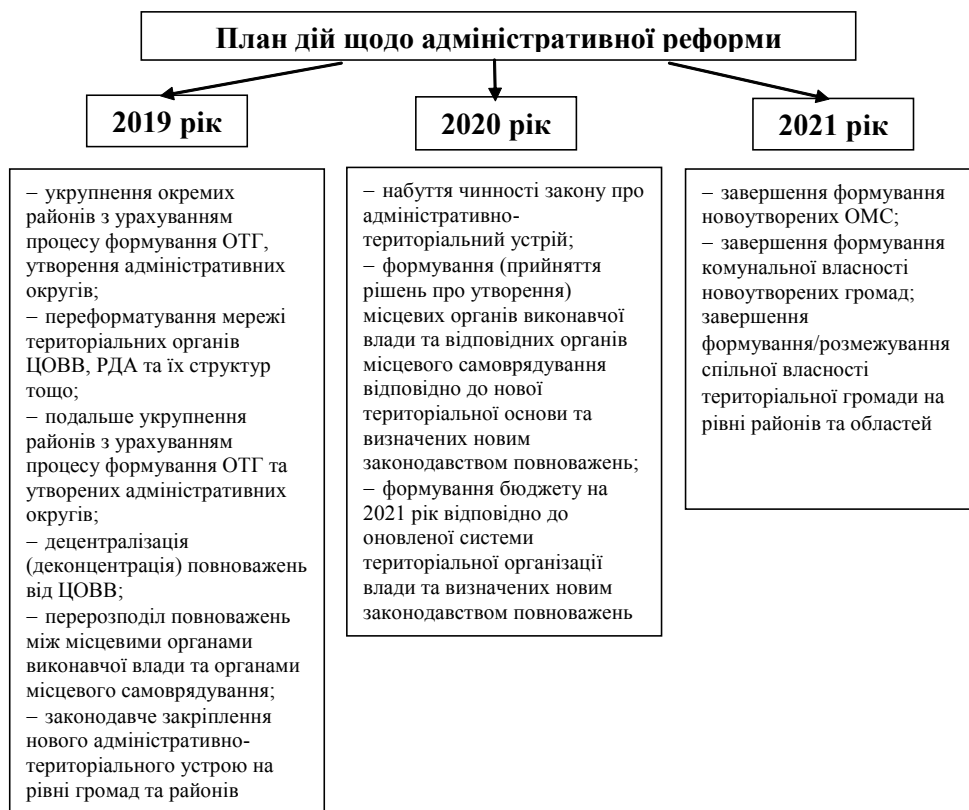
План дій щодо адміністративної реформи

2019 рік

– укрупнення окремих районів з урахуванням процесу формування ОТГ, утворення адміністративних округів;
– переформатування мережі територіальних органів ЦОВВ, РДА та їх структур тощо;
– подальше укрупнення районів з урахуванням процесу формування ОТГ та утворених адміністративних округів;
– децентралізація (деконцентрація) повноважень від ЦОВВ;
– перерозподіл повноважень між місцевими органами виконавчої влади та органами місцевого самоврядування;
– законодавче закріплення нового адміністративно-територіального устрою на рівні громад та районів

2020 рік

– набуття чинності закону про адміністративно-територіальний устрій;
– формування (прийняття рішень про утворення) місцевих органів виконавчої влади та відповідних органів місцевого самоврядування відповідно до нової територіальної основи та визначених новим законодавством повноважень;
– формування бюджету на 2021 рік відповідно до оновленої системи територіальної організації влади та визначених новим законодавством повноважень

2021 рік

– завершення формування новоутворених ОМС;
– завершення формування комунальної власності новоутворених громад; завершення формування/розмежування спільної власності територіальної громади на рівні районів та областей